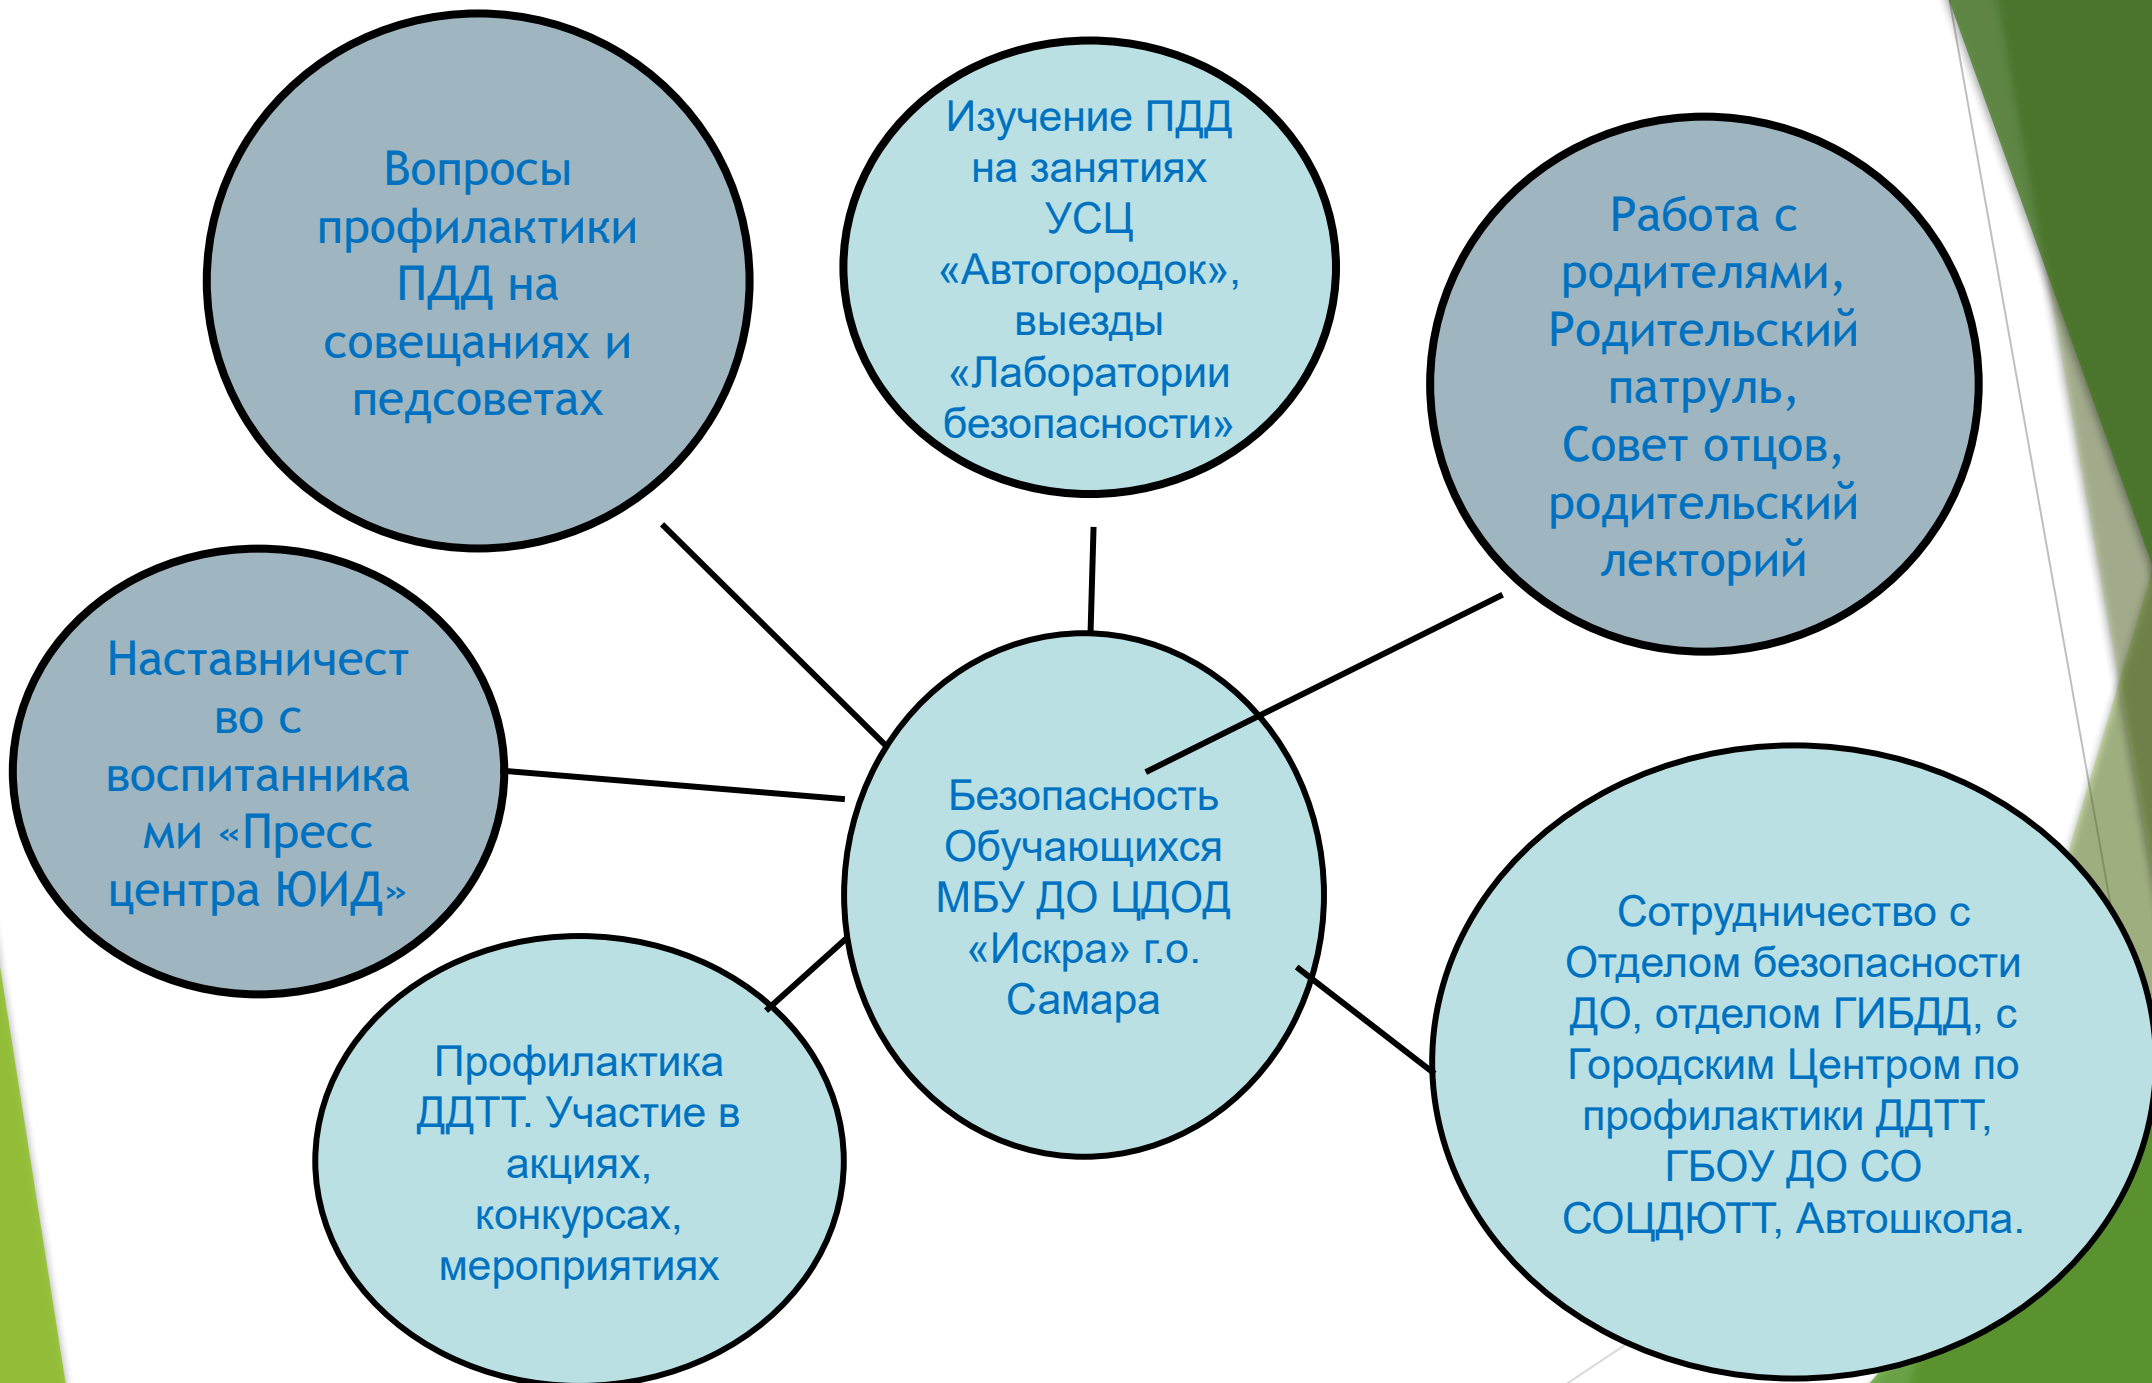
Вопросы профилактики ПДД на совещаниях и педсоветах

Изучение ПДД на занятиях УСЦ «Автогородок», выезды «Лаборатории безопасности»

Работа с родителями, Родительский патруль, Совет отцов, родительский лекторий

Наставничество с воспитанниками «Пресс центра ЮИД»

Безопасность Обучающихся МБУ ДО ЦДОД «Искра» г.о. Самара

Профилактика ДДТТ. Участие в акциях, конкурсах, мероприятиях

Сотрудничество с Отделом безопасности ДО, отделом ГИБДД, с Городским Центром по профилактики ДДТТ, ГБОУ ДО СО СОЦДЮТТ, Автошкола.